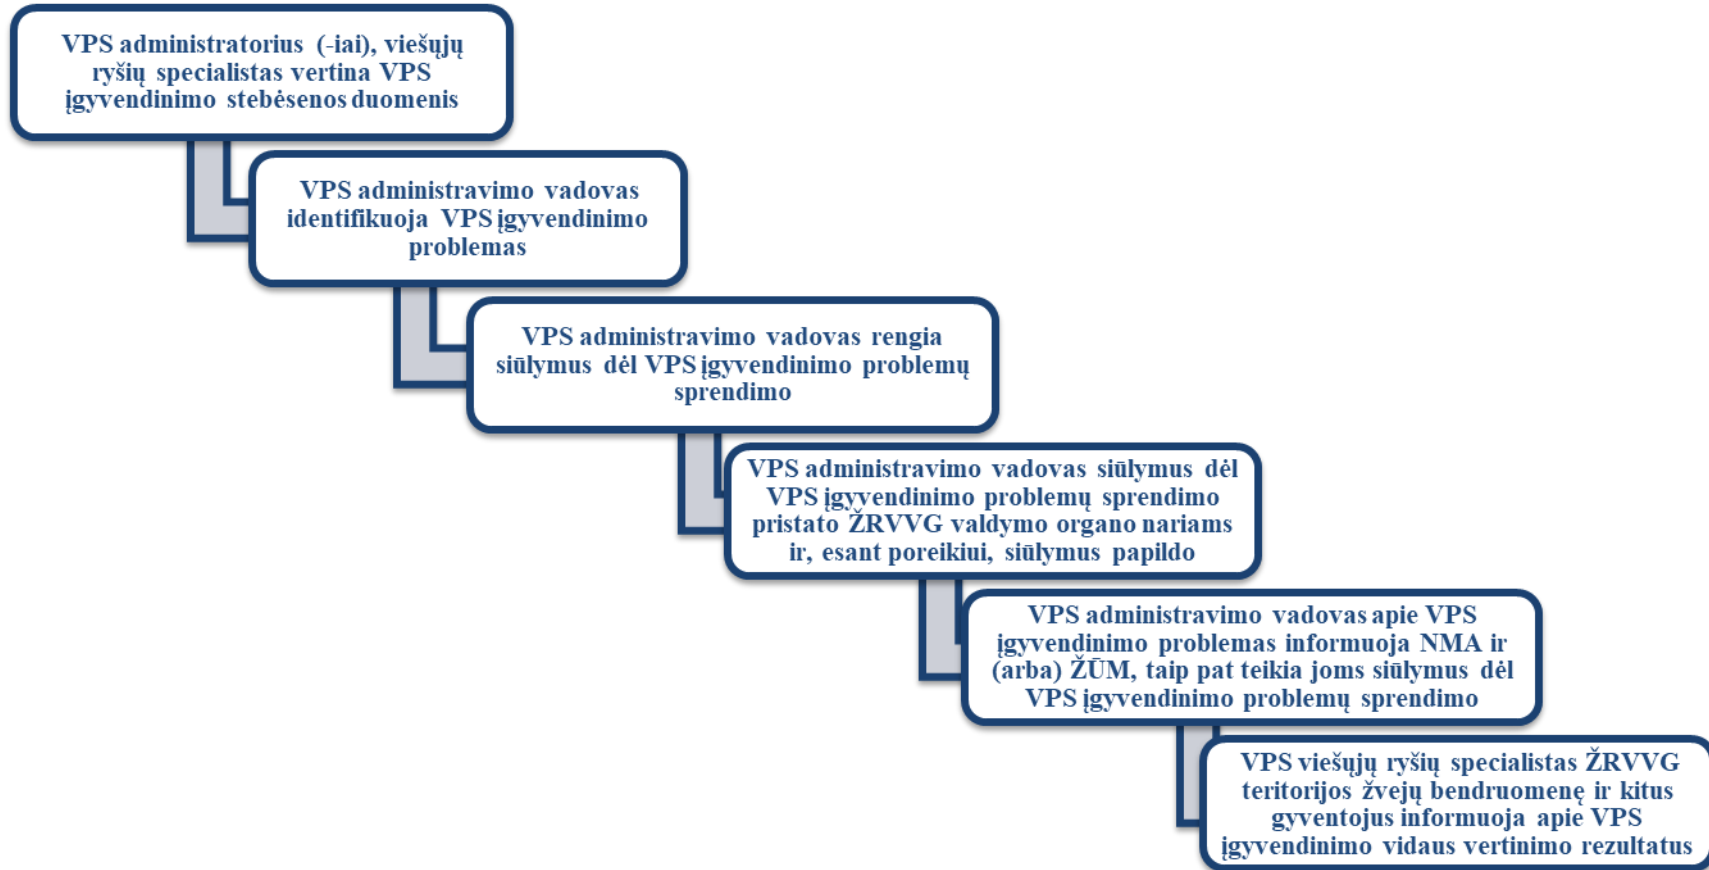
VPS administratorius (-iai), viešųjų ryšių specialistas vertina VPS įgyvendinimo stebėsenos duomenis

VPS administravimo vadovas identifikuoja VPS įgyvendinimo problemas

VPS administravimo vadovas rengia siūlymus dėl VPS įgyvendinimo problemų sprendimo

VPS administravimo vadovas siūlymus dėl VPS įgyvendinimo problemų sprendimo pristato ŽRVVG valdymo organo nariams ir, esant poreikiui, siūlymus papildo

VPS administravimo vadovas apie VPS įgyvendinimo problemas informuoja NMA ir (arba) ŽŪM, taip pat teikia joms siūlymus dėl VPS įgyvendinimo problemų sprendimo

VPS viešųjų ryšių specialistas ŽRVVG teritorijos žvejų bendruomenę ir kitus gyventojus informuoja apie VPS įgyvendinimo vidaus vertinimo rezultatus